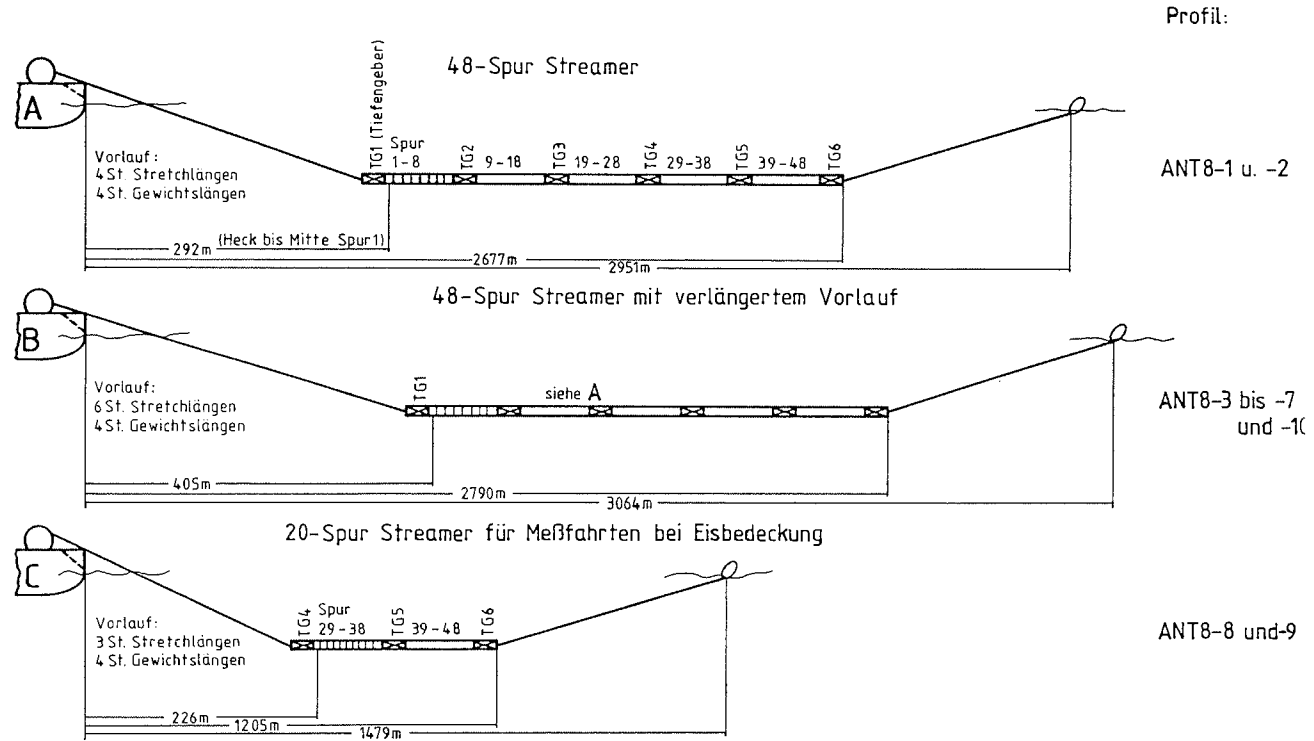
Profil:

48-Spur Streamer

A

TG1 (Tiefengeber)

Spur 1-8

TG2 9-18 TG3 19-28 TG4 29-38 TG5 39-48 TG6

Vorlauf:
4St. Stretchlängen
4St. Gewichtslängen

ANT8-1 u. -2

292m (Heck bis Mitte Spur1)

2677m

2951m

48-Spur Streamer mit verlängertem Vorlauf

B

TG1

siehe A

Vorlauf:
6St. Stretchlängen
4St. Gewichtslängen

ANT8-3 bis -7 und -1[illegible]

405m

2790m

3064m

20-Spur Streamer für Meßfahrten bei Eisbedeckung

C

TG4 Spur 29-38 TG5 39-48 TG6

Vorlauf:
3St. Stretchlängen
4St. Gewichtslängen

ANT8-8 und-9

226m

1205m

1479m